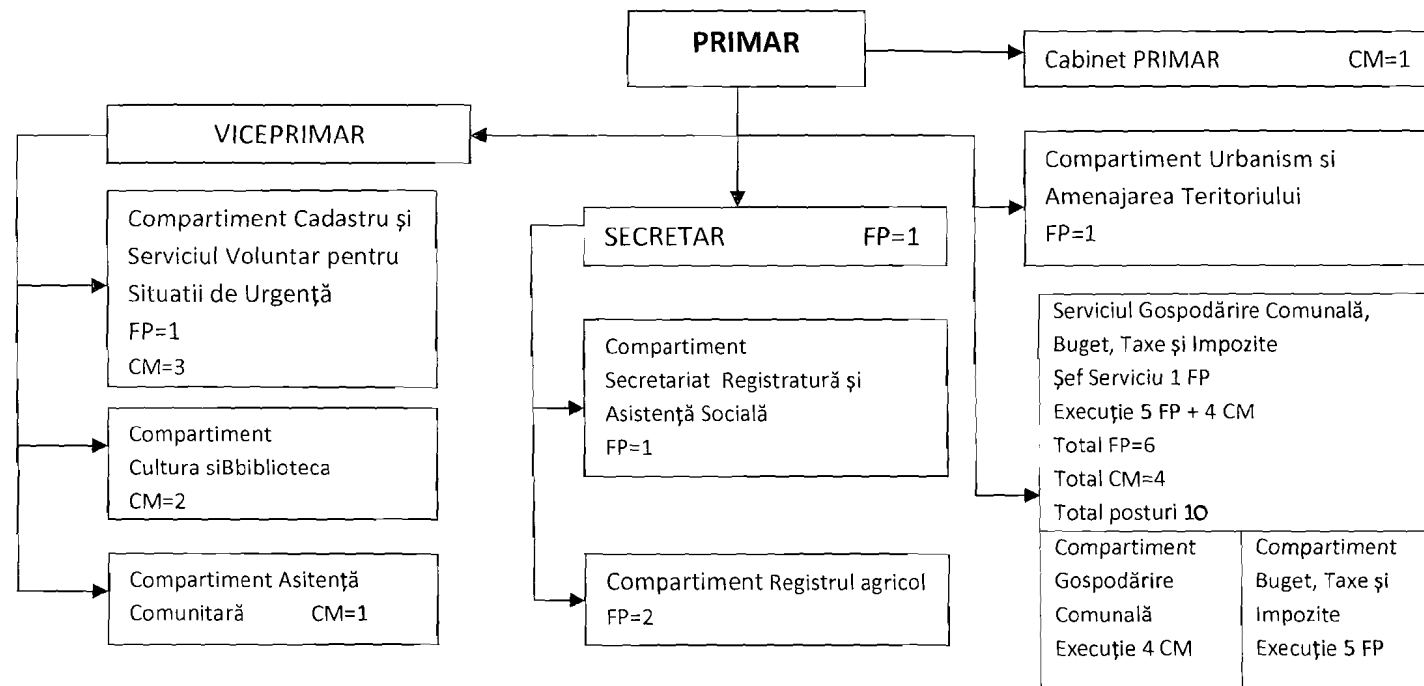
PRIMAR

Cabinet PRIMAR CM=1

VICEPRIMAR

Compartiment Urbanism si Amenajarea Teritoriului FP=1

Compartiment Cadastru și Serviciul Voluntar pentru Situatii de Urgență FP=1 CM=3

SECRETAR FP=1

Serviciul Gospodărire Comunală, Buget, Taxe și Impozite
Șef Serviciu 1 FP
Execuție 5 FP + 4 CM
Total FP=6
Total CM=4
Total posturi 10

Compartiment Secretariat Registratură și Asistență Socială FP=1

Compartiment Cultura siBbiblioteca CM=2

| Compartiment Gospodărire Comunală Execuție 4 CM | Compartiment Buget, Taxe și Impozite Execuție 5 FP |
|---|---|

Compartiment Asitență Comunitară CM=1

Compartiment Registrul agricol FP=2